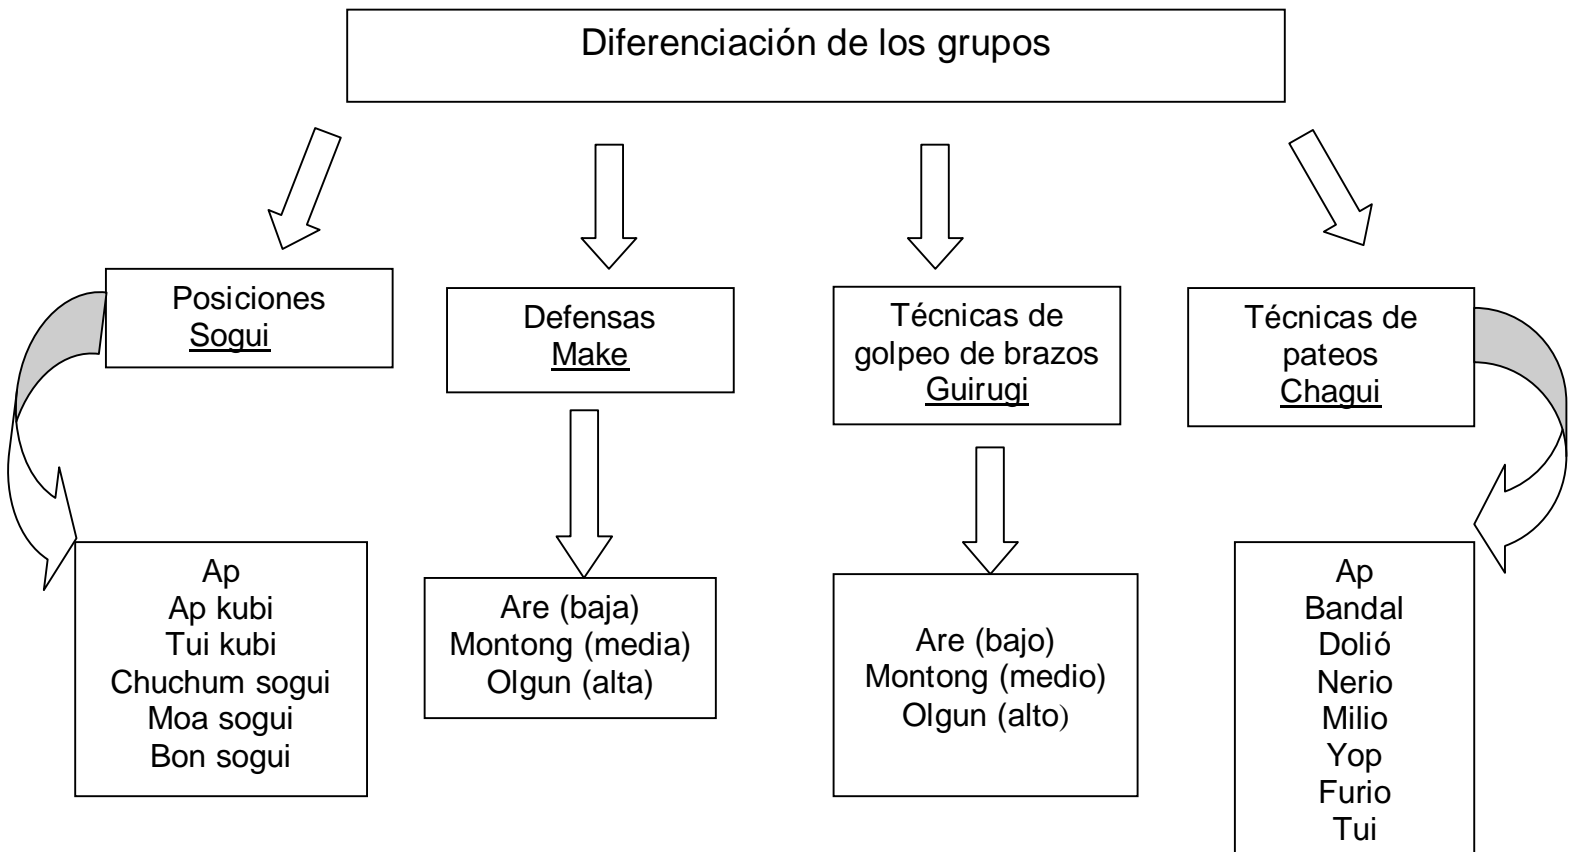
Diferenciación de los grupos

Posiciones
Sogui

Defensas
Make

Técnicas de golpeo de brazos
Guirugi

Técnicas de pateos
Chagui

Ap
Ap kubi
Tui kubi
Chuchum sogui
Moa sogui
Bon sogui

Are (baja)
Montong (media)
Olgun (alta)

Are (bajo)
Montong (medio)
Olgun (alto)

Ap
Bandal
Dolió
Nerio
Milio
Yop
Furio
Tui